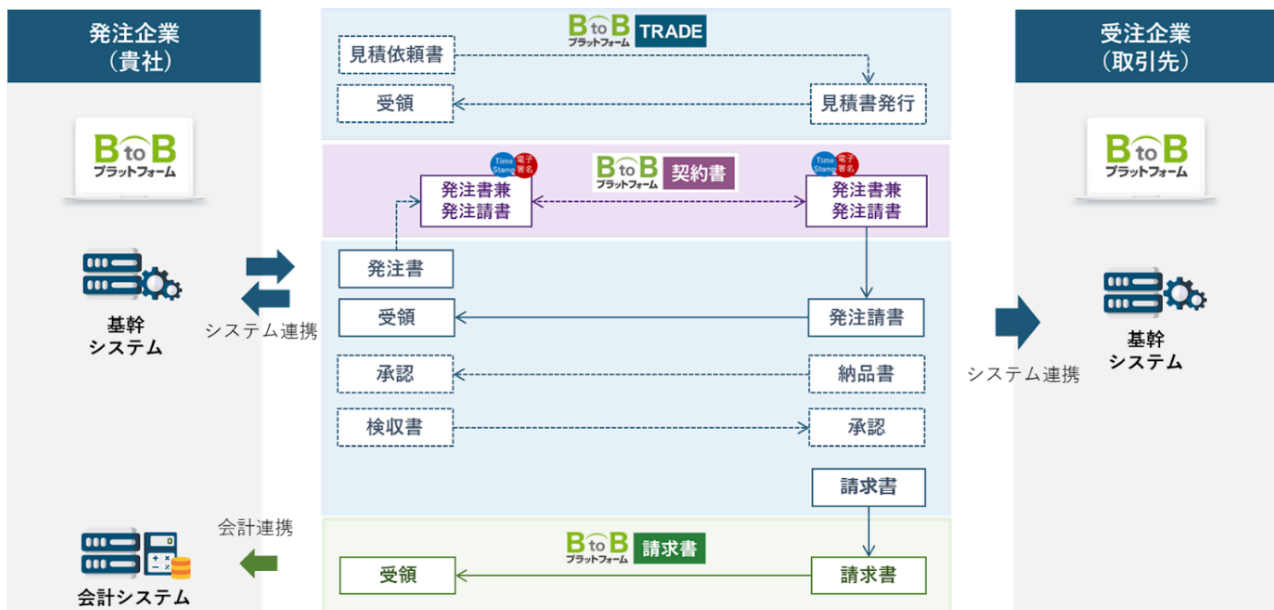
発注企業
（貴社）

B to B
プラットフォーム

基幹
システム

システム連携

会計連携

会計システム

B to B
プラットフォーム TRADE

見積依頼書

見積書発行

受領

B to B
プラットフォーム 契約書

Time Stamp 電子署名

発注書兼
発注請書

Time Stamp 電子署名

発注書兼
発注請書

発注書

受領

発注請書

承認

納品書

検収書

承認

請求書

B to B
プラットフォーム 請求書

受領

請求書

受注企業
（取引先）

B to B
プラットフォーム

システム連携

基幹
システム